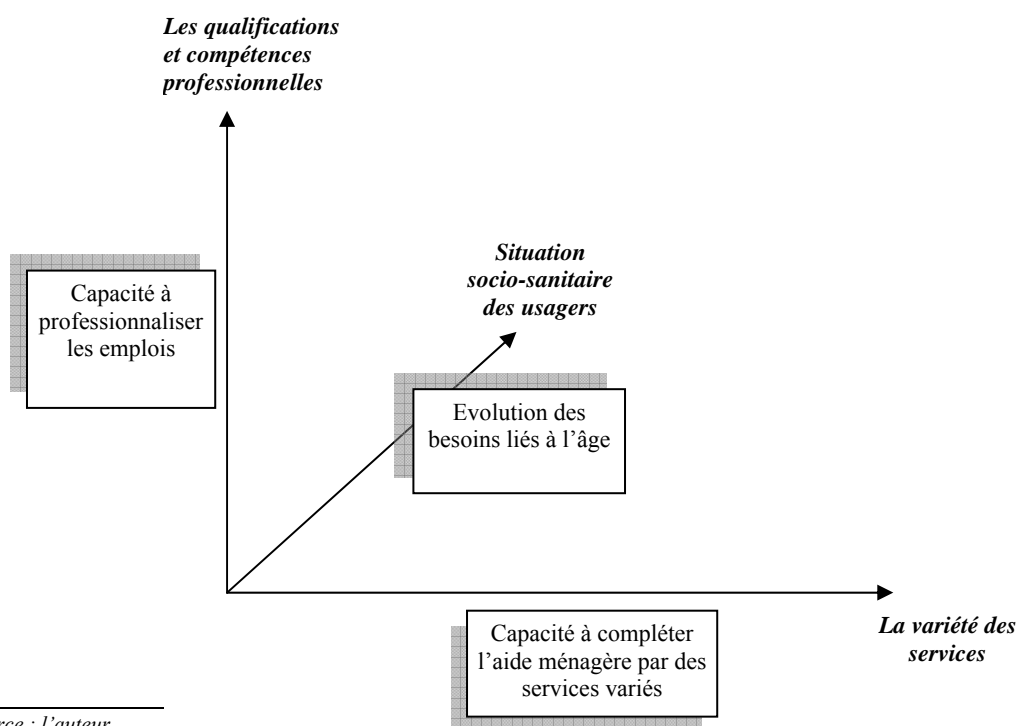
Les qualifications et compétences professionnelles

Situation socio-sanitaire des usagers

Capacité à professionnaliser les emplois

Evolution des besoins liés à l'âge

La variété des services

Capacité à compléter l'aide ménagère par des services variés

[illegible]rce : l'auteur